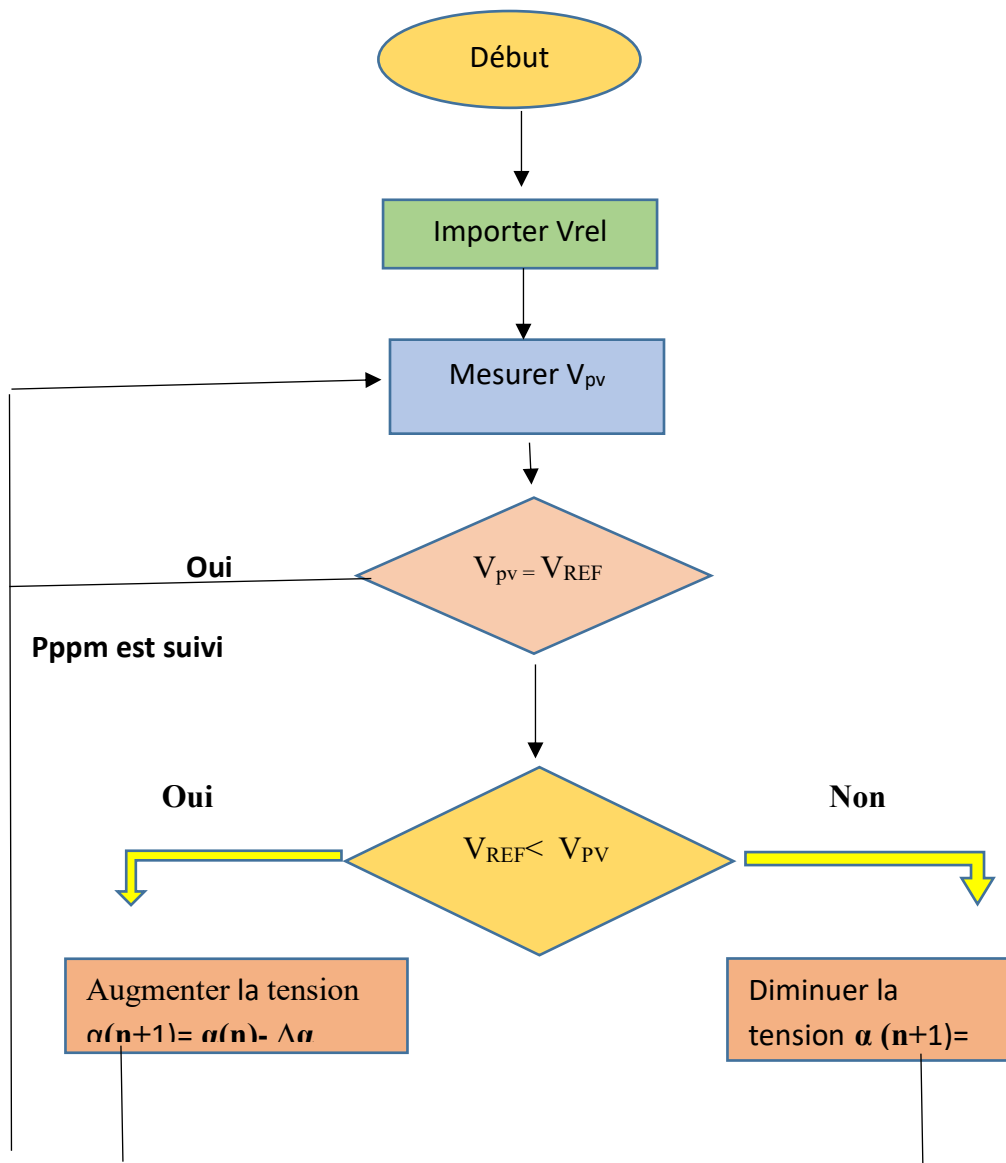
Début

Importer Vrel

Mesurer $V_{pv}$

Oui

$V_{pv} = V_{REF}$

Pppm est suivi

Oui

Non

$V_{REF} < V_{PV}$

Augmenter la tension $\alpha(n+1) = \alpha(n) - \Delta\alpha$

Diminuer la tension $\alpha(n+1) =$